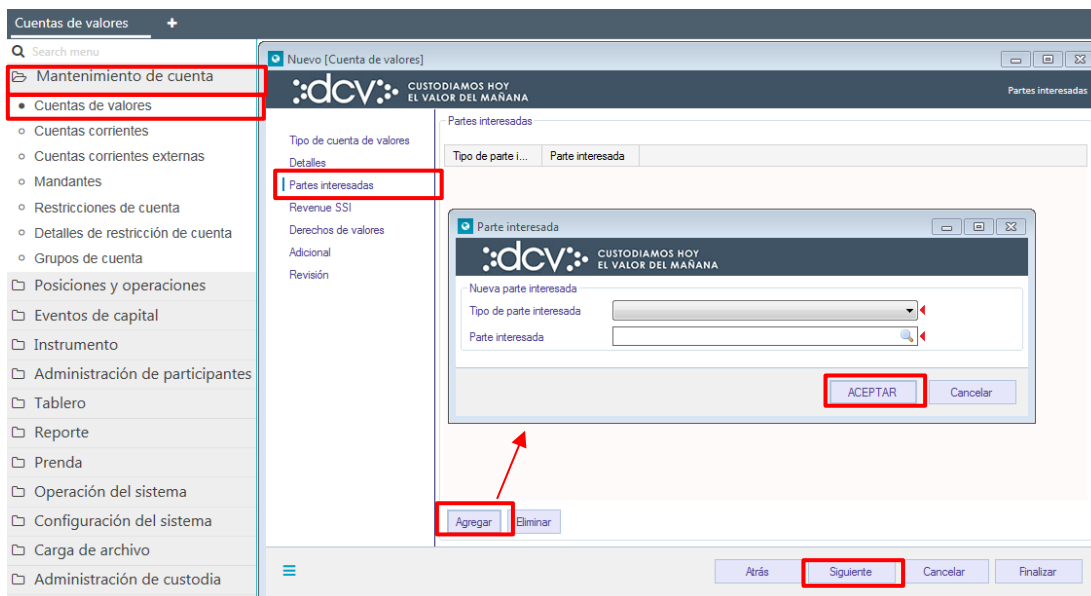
Cuentas de valores +

Search menu

Mantenimiento de cuenta
Cuentas de valores
Cuentas corrientes
Cuentas corrientes externas
Mandantes
Restricciones de cuenta
Detalles de restricción de cuenta
Grupos de cuenta
Posiciones y operaciones
Eventos de capital
Instrumento
Administración de participantes
Tablero
Reporte
Prenda
Operación del sistema
Configuración del sistema
Carga de archivo
Administración de custodia

Nuevo [Cuenta de valores]

dcv CUSTODIAMOS HOY EL VALOR DEL MAÑANA

Partes interesadas

Tipo de cuenta de valores
Detalles
Partes interesadas
Revenue SSI
Derechos de valores
Adicional
Revisión

Partes interesadas

| Tipo de parte i... | Parte interesada |
|---|---|

Parte interesada

dcv CUSTODIAMOS HOY EL VALOR DEL MAÑANA

Nueva parte interesada
Tipo de parte interesada
Parte interesada

ACEPTAR
Cancelar

Agregar
Eliminar

Atrás
Siguiente
Cancelar
Finalizar